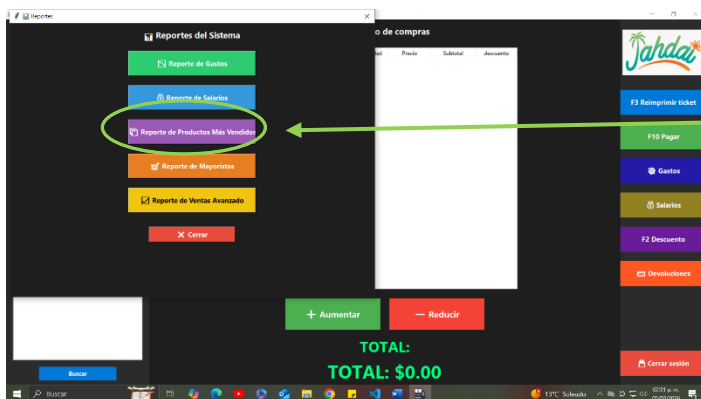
Reportes

Reportes del Sistema

Reporte de Gastos

Reporte de Salarios

Reporte de Productos Más Vendidos

Reporte de Mayoristas

Reporte de Ventas Avanzado

Cerrar

o de compras

dad | Precio | Subtotal | descuento

Jahdai

F3 Reimprimir ticket

F10 Pagar

Gastos

Salarios

F2 Descuento

Devoluciones

Buscar

Aumentar

Reducir

TOTAL:

TOTAL: $0.00

Cerrar sesión

Buscar

13°C Soleado

07:31 a. m.

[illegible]